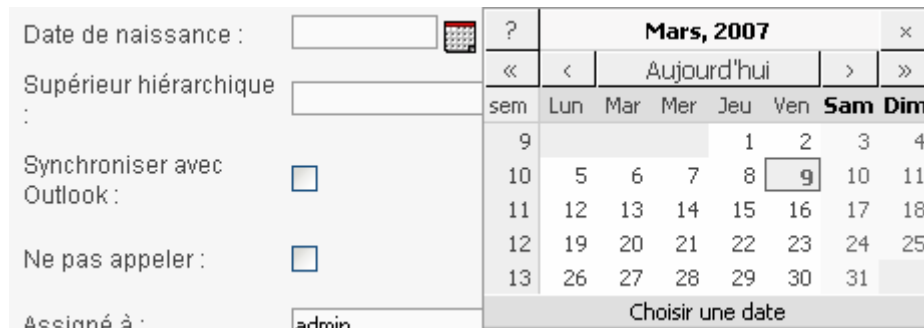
Date de naissance :

Supérieur hiérarchique :

Synchroniser avec Outlook :

Ne pas appeler :

Assigné à : admin

| ? | Mars, 2007 | | | | | | × |
|---|---|---|---|---|---|---|---|
| « | ‹ | Aujourd'hui | | | | › | » |
| sem | Lun | Mar | Mer | Jeu | Ven | **Sam** | **Dim** |
| 9 | | | | 1 | 2 | 3 | 4 |
| 10 | 5 | 6 | 7 | 8 | 9 | 10 | 11 |
| 11 | 12 | 13 | 14 | 15 | 16 | 17 | 18 |
| 12 | 19 | 20 | 21 | 22 | 23 | 24 | 25 |
| 13 | 26 | 27 | 28 | 29 | 30 | 31 | |

Choisir une date